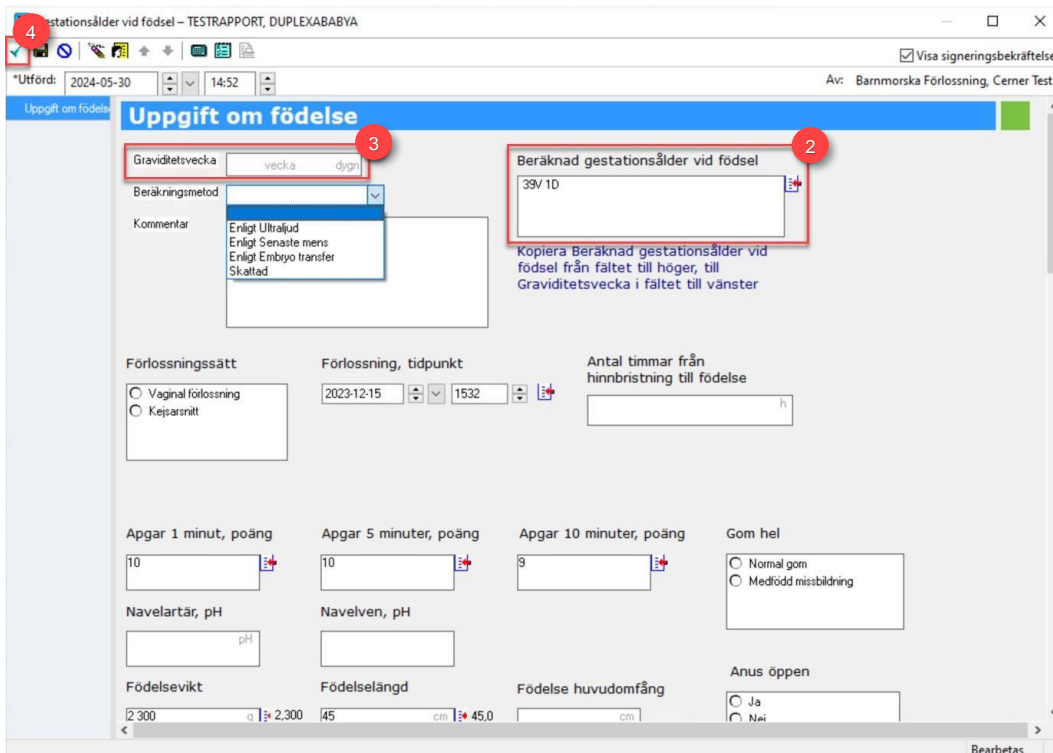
4 Gestationsålder vid födsel – TESTRAPPORT, DUPLEXABABYA

Visa signeringsbekräftelse

*Utförd: 2024-05-30 14:52

Av: Barnmorska Förlossning, Cerner Test

Uppgift om födelse

Uppgift om födelse

3

Graviditetsvecka vecka dygn

Beräkningsmetod

Enligt Ultraljud
Enligt Senaste mens
Enligt Embryo transfer
Skattad

Kommentar

2

Beräknad gestationsålder vid födsel

39V 1D

Kopiera Beräknad gestationsålder vid födsel från fältet till höger, till Graviditetsvecka i fältet till vänster

Förlossningssätt

Vaginal förlossning
Kejsarsnitt

Förlossning, tidpunkt

2023-12-15 1532

Antal timmar från hinnbristning till födelse

h

Apgar 1 minut, poäng

10

Apgar 5 minuter, poäng

10

Apgar 10 minuter, poäng

9

Gom hel

Normal gom
Medfödd missbildning

Navelartär, pH

pH

Navelven, pH

Födelsevikt

2 300 g 2,300

Födelselängd

45 cm 45,0

Födelse huvudomfång

cm

Anus öppen

Ja
Nej

Bearbetas